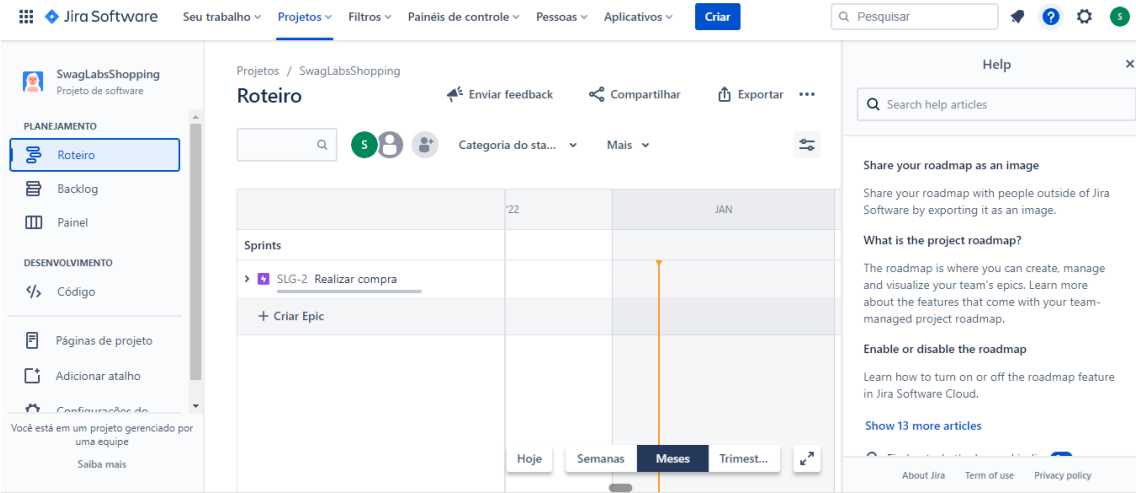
Jira Software Seu trabalho Projetos Filtros Painéis de controle Pessoas Aplicativos Criar

Pesquisar

S

SwagLabsShopping
Projeto de software

PLANEJAMENTO

Roteiro

Backlog

Painel

DESENVOLVIMENTO

Código

Páginas de projeto

Adicionar atalho

Configurações do

Você está em um projeto gerenciado por uma equipe

Saiba mais

Projetos / SwagLabsShopping

Roteiro

Enviar feedback Compartilhar Exportar

S

Categoria do sta... Mais

'22 JAN

Sprints

SLG-2 Realizar compra

+ Criar Epic

Hoje Semanas Meses Trimest...

Help

Search help articles

Share your roadmap as an image

Share your roadmap with people outside of Jira Software by exporting it as an image.

What is the project roadmap?

The roadmap is where you can create, manage and visualize your team's epics. Learn more about the features that come with your team-managed project roadmap.

Enable or disable the roadmap

Learn how to turn on or off the roadmap feature in Jira Software Cloud.

Show 13 more articles

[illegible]

About Jira Term of use Privacy policy